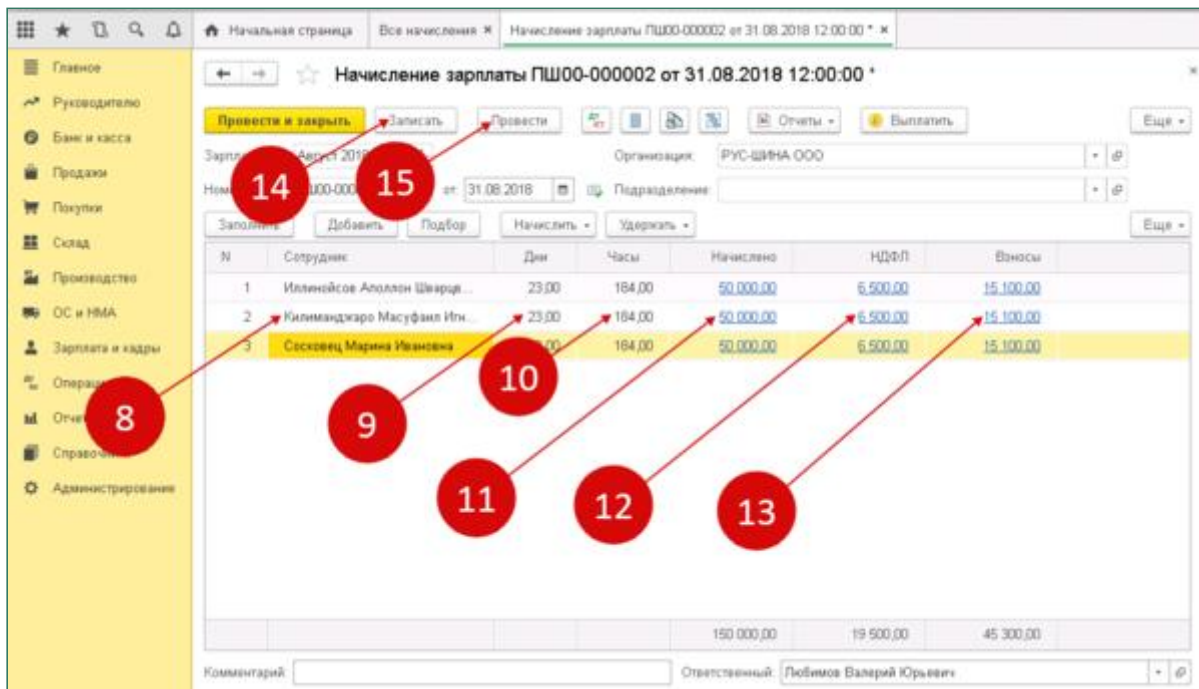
Начальная страница | Все начисления × | Начисление зарплаты ПШ00-000002 от 31.08.2018 12:00:00 * ×

Главное
Руководителю
Банк и касса
Продажи
Покупки
Склад
Производство
ОС и НМА
Зарплата и кадры
Операц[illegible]
Отчет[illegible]
Справочн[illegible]
Администрирование

Начисление зарплаты ПШ00-000002 от 31.08.2018 12:00:00 *

Провести и закрыть | Записать | Провести | Отчеты | Выплатить | Еще

Зарпл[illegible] Август 2018 | Организация: РУС-ШИНА ООО
Номе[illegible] Ш00-000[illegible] от: 31.08.2018 | Подразделение:

Заполнить | Добавить | Подбор | Начислить | Удержать | Еще

| N | Сотрудник | Дни | Часы | Начислено | НДФЛ | Взносы |
|---|---|---|---|---|---|---|
| 1 | Илличойсов Аполлон Шварце... | 23,00 | 184,00 | 50 000,00 | 6 500,00 | 15 100,00 |
| 2 | Килиманджаро Масуфаил Игн... | 23,00 | 184,00 | 50 000,00 | 6 500,00 | 15 100,00 |
| 3 | Сосковец Марина Ивановна | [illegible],00 | 184,00 | 50 000,00 | 6 500,00 | 15 100,00 |
| | | | | 150 000,00 | 19 500,00 | 45 300,00 |

14 15 8 9 10 11 12 13

Комментарий: | Ответственный: Любимов Валерий Юрьевич